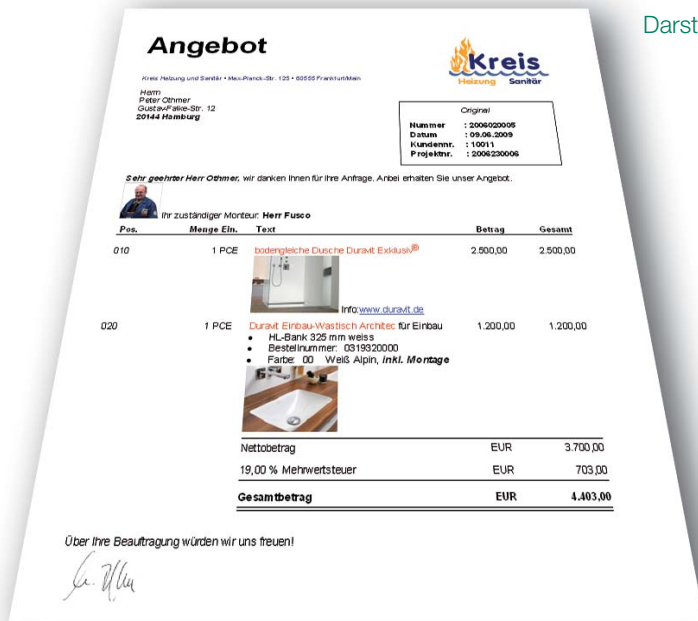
Darst

Angebot

Kreis
Heizung Sanitär

Kreis Heizung und Sanitär • Max-Planck-Str. 125 • 60565 Frankfurt/Main

Herrn
Peter Othmer
Gustav-Falke-Str. 12
20144 Hamburg

| Original | |
|---|---|
| Nummer | : 2006020005 |
| Datum | : 09.06.2009 |
| Kundennr. | : 10011 |
| Projektnr. | : 2006230006 |

Sehr geehrter Herr Othmer, wir danken Ihnen für Ihre Anfrage. Anbei erhalten Sie unser Angebot.

Ihr zuständiger Monteur: Herr Fusco

| Pos. | Menge Ein. | Text | Betrag | Gesamt |
|---|---|---|---|---|
| 010 | 1 PCE | bodengleiche Dusche Duravit Exklusiv® Info: www.duravit.de | 2.500,00 | 2.500,00 |
| 020 | 1 PCE | Duravit Einbau-Waschtisch Architec für Einbau • HL-Bank 325 mm weiss • Bestellnummer: 0319320000 • Farbe: 00 Weiß Alpin, inkl. Montage | 1.200,00 | 1.200,00 |

| | | |
|---|---|---|
| Nettobetrag | EUR | 3.700,00 |
| 19,00 % Mehrwertsteuer | EUR | 703,00 |
| Gesamtbetrag | EUR | 4.403,00 |

Über Ihre Beauftragung würden wir uns freuen!

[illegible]